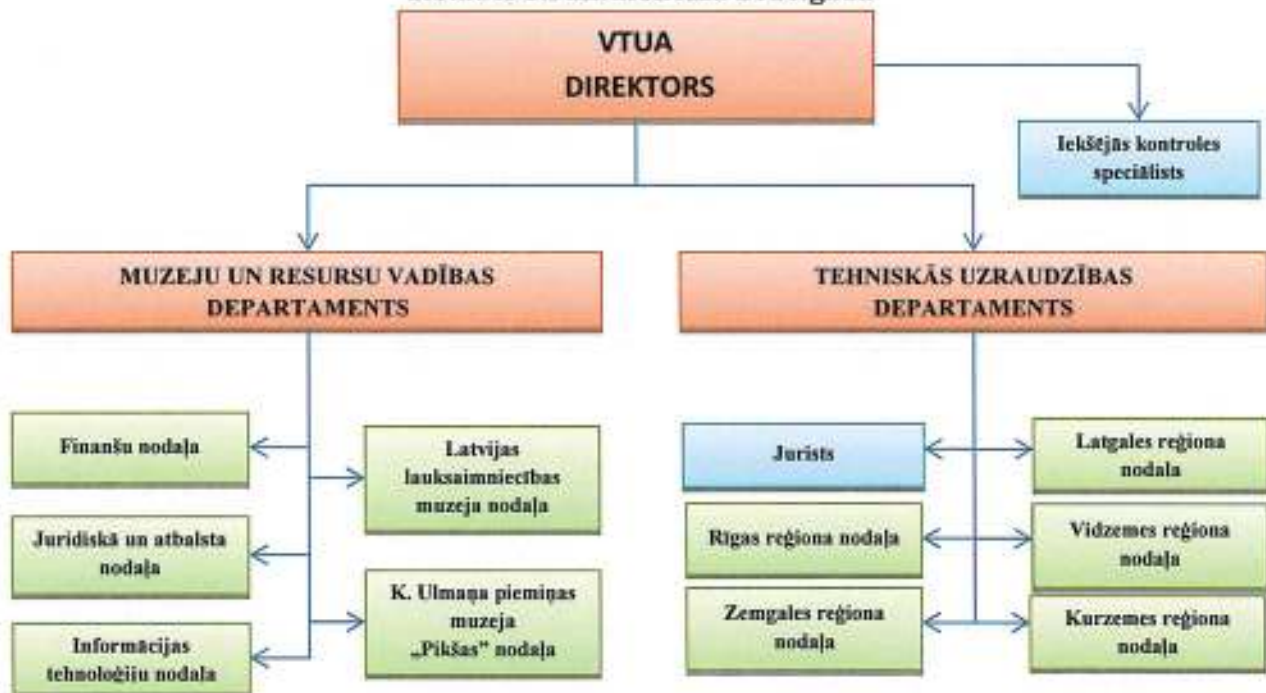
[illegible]

VTUA
DIREKTORS

Iekšējās kontroles speciālists

MUZEJU UN RESURSU VADĪBAS DEPARTAMENTS

TEHNISKĀS UZRAUDZĪBAS DEPARTAMENTS

Finanšu nodaļa

Latvijas lauksaimniecības muzeja nodaļa

Juridiskā un atbalsta nodaļa

K. Ulmaņa piemiņas muzeja „Pikšas" nodaļa

Informācijas tehnoloģiju nodaļa

Jurists

Latgales reģiona nodaļa

Rīgas reģiona nodaļa

Vidzemes reģiona nodaļa

Zemgales reģiona nodaļa

Kurzemes reģiona nodaļa